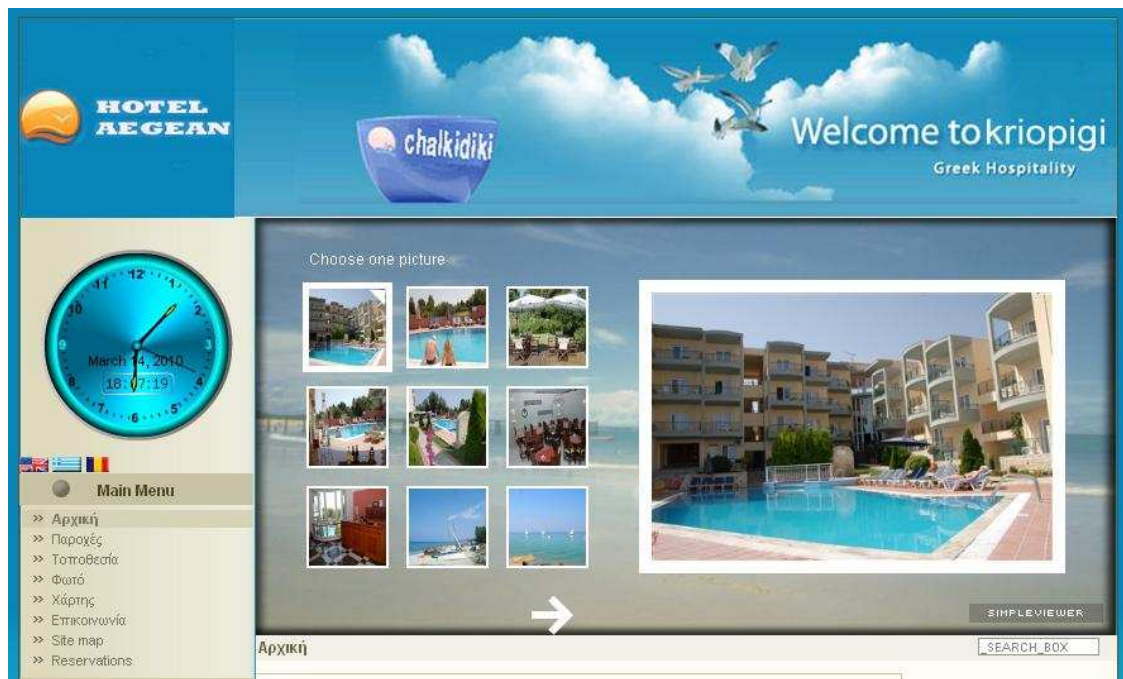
HOTEL AEGEAN

chalkidiki

Welcome tokriopigi
Greek Hospitality

12
1
2
3
4
5
6
7
8
9
10
11
March 14, 2010
18:07:19

Main Menu

» Αρχική
» Παροχές
» Τοποθεσία
» Φωτό
» Χάρτης
» Επικοινωνία
» Site map
» Reservations

Choose one picture

SIMPLEVIEWER

Αρχική

_SEARCH_BOX